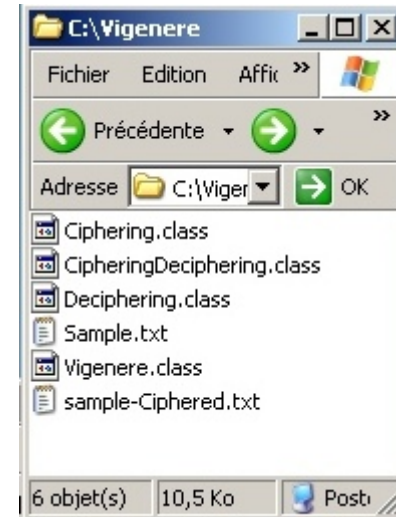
C:\Vigenere

Fichier Edition Affic »

Précédente

»

Adresse C:\Viger OK

Ciphering.class
CipheringDeciphering.class
Deciphering.class
Sample.txt
Vigenere.class
sample-Ciphered.txt

6 objet(s) 10,5 Ko Post